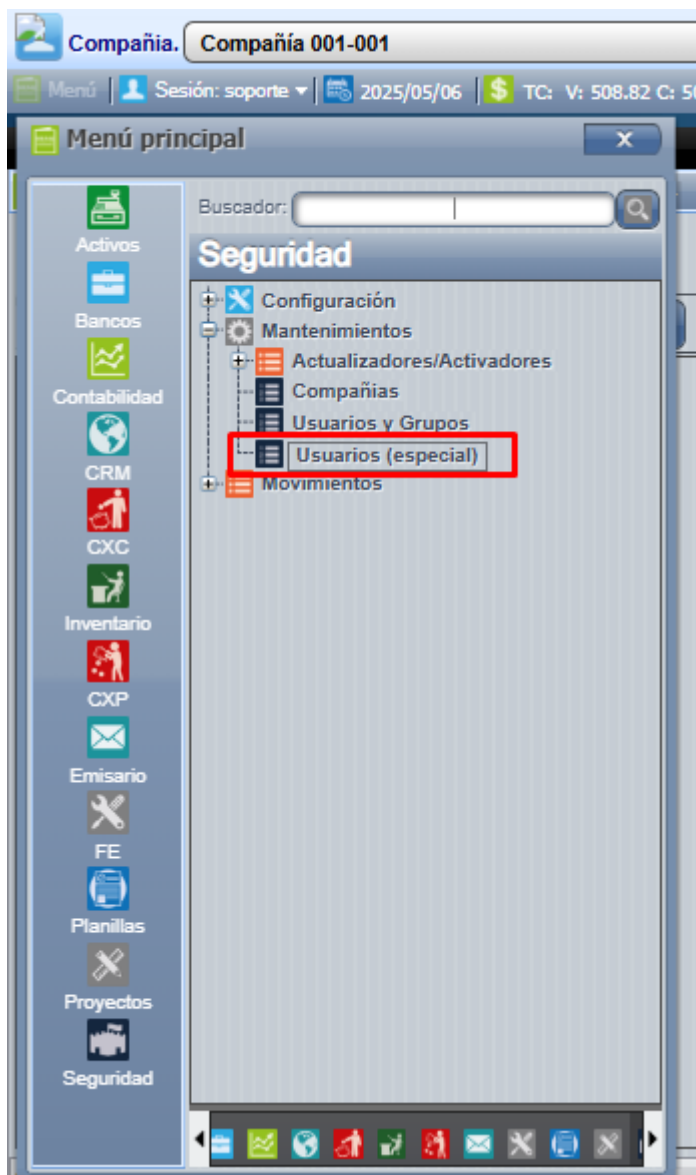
Compañia. Compañía 001-001

Menú | Sesión: soporte | 2025/05/06 | TC: V: 508.82 C: 5

Menú principal

Activos
Bancos
Contabilidad
CRM
CXC
Inventario
CXP
Emisario
FE
Planillas
Proyectos
Seguridad

Buscador:

Seguridad

Configuración
Mantenimientos
Actualizadores/Activadores
Compañias
Usuarios y Grupos
Usuarios (especial)
Movimientos